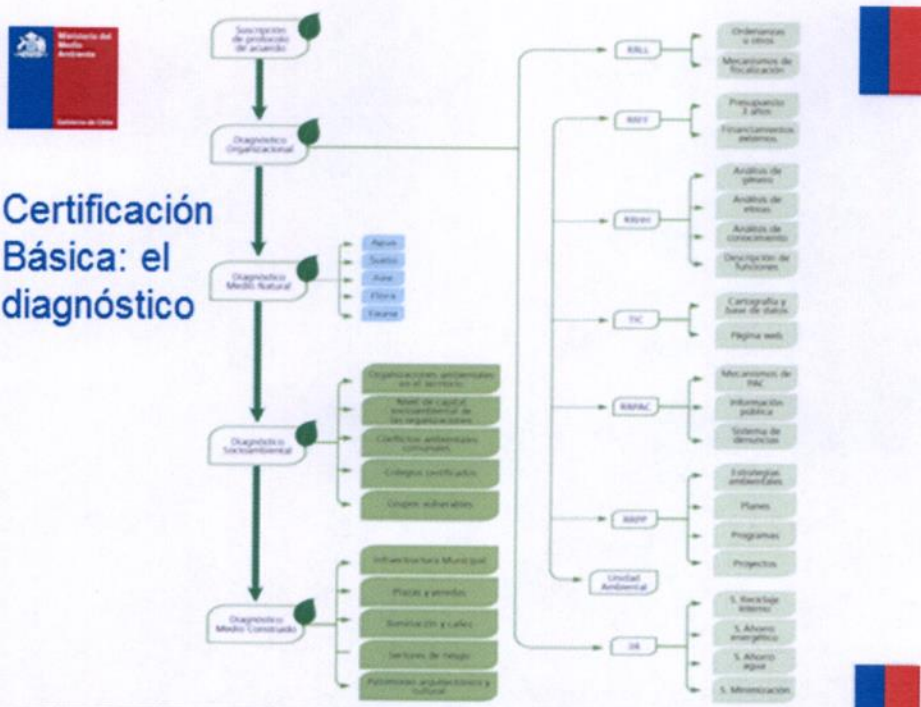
Ministerio del Medio Ambiente

Gobierno de Chile

Certificación Básica: el diagnóstico

Suscripción de protocolo de acuerdo

Diagnóstico Organizacional

Diagnóstico Medio Natural

Agua

Suelo

Aire

Flora

Fauna

Diagnóstico Socioambiental

Organizaciones ambientales en el territorio

Nivel de capital socioambiental de las organizaciones

Conflictos ambientales comunales

Colegios certificados

Grupos vulnerables

Diagnóstico Medio Construido

Infraestructura Municipal

Plazas y veredas

Iluminación y calles

Sectores de riesgo

Patrimonio arquitectónico y cultural

RRLL

Ordenanzas u otros

Mecanismos de fiscalización

RRFF

Presupuesto 3 años

Financiamientos externos

RRHH

Análisis de género

Análisis de etnias

Análisis de conocimiento

Descripción de funciones

TIC

Cartografía y base de datos

Página web

RRPAC

Mecanismos de PAC

Información pública

Sistema de denuncias

RRPP

Estrategias ambientales

Planes

Programas

Proyectos

Unidad Ambiental

3R

S. Reciclaje interno

S. Ahorro energético

S. Ahorro agua

S. Minimización